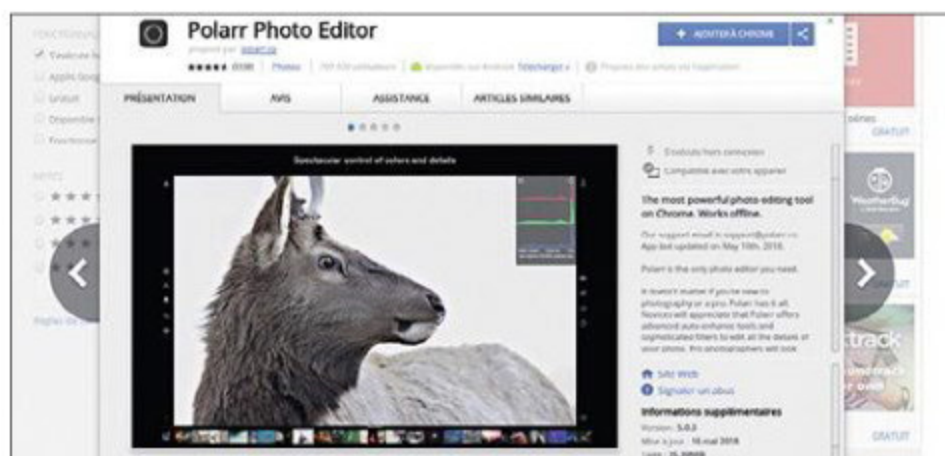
Polarr Photo Editor

proposé par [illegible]

★★★★★ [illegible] | Photos | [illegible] utilisateurs | Disponible sur Android Télécharger » | Proposé pour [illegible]

+ AJOUTER À CHROME

PRÉSENTATION

AVIS

ASSISTANCE

ARTICLES SIMILAIRES

Spectacular control of colors and details

Exécutable hors connexion

Compatible avec votre appareil

The most powerful photo-editing tool on Chrome. Works offline.

Our support email is support@polarr.co
App last updated on May 10th, 2018.

Polarr is the only photo editor you need.

It doesn't matter if you're new to photography or a pro. Polarr has it all. Novices will appreciate that Polarr offers advanced auto-enhance tools and sophisticated filters to edit all the details of your photo. Pro photographers will love

Site Web

Signaler un abus

Informations supplémentaires

Version : 5.0.3

Mise à jour : 10 mai 2018

Taille : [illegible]

GRATUIT

GRATUIT

GRATUIT